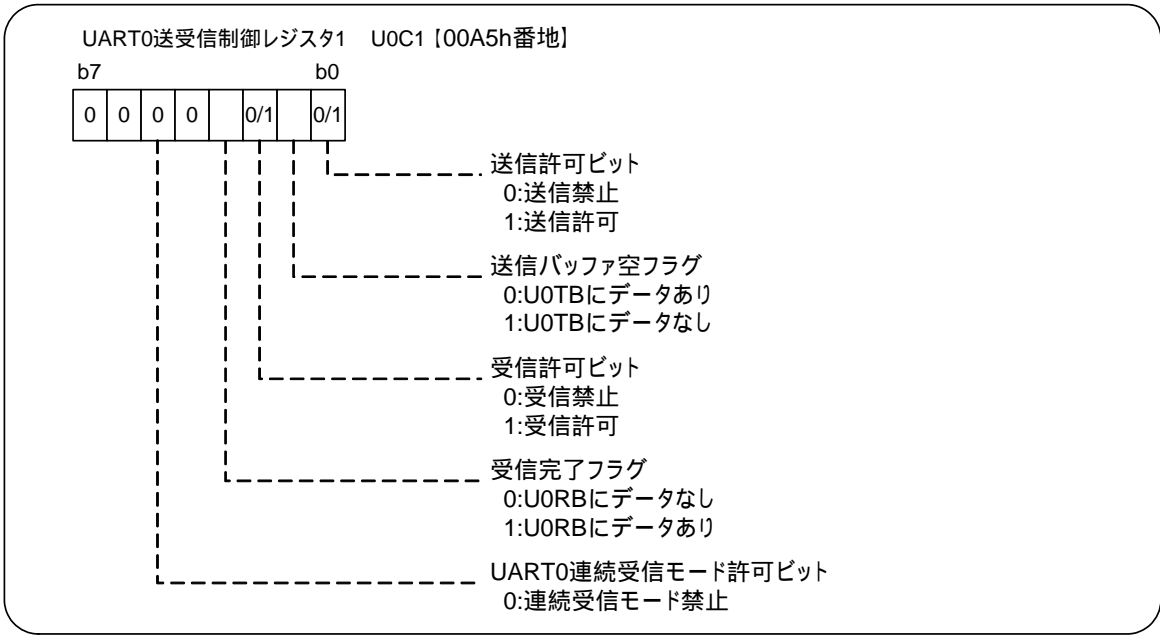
UART0送受信制御レジスタ1　U0C1【00A5h番地】

b7 b0

| 0 | 0 | 0 | 0 |  | 0/1 |  | 0/1 |
|---|---|---|---|---|---|---|---|

送信許可ビット
0:送信禁止
1:送信許可

送信バッファ空フラグ
0:U0TBにデータあり
1:U0TBにデータなし

受信許可ビット
0:受信禁止
1:受信許可

受信完了フラグ
0:U0RBにデータなし
1:U0RBにデータあり

UART0連続受信モード許可ビット
0:連続受信モード禁止